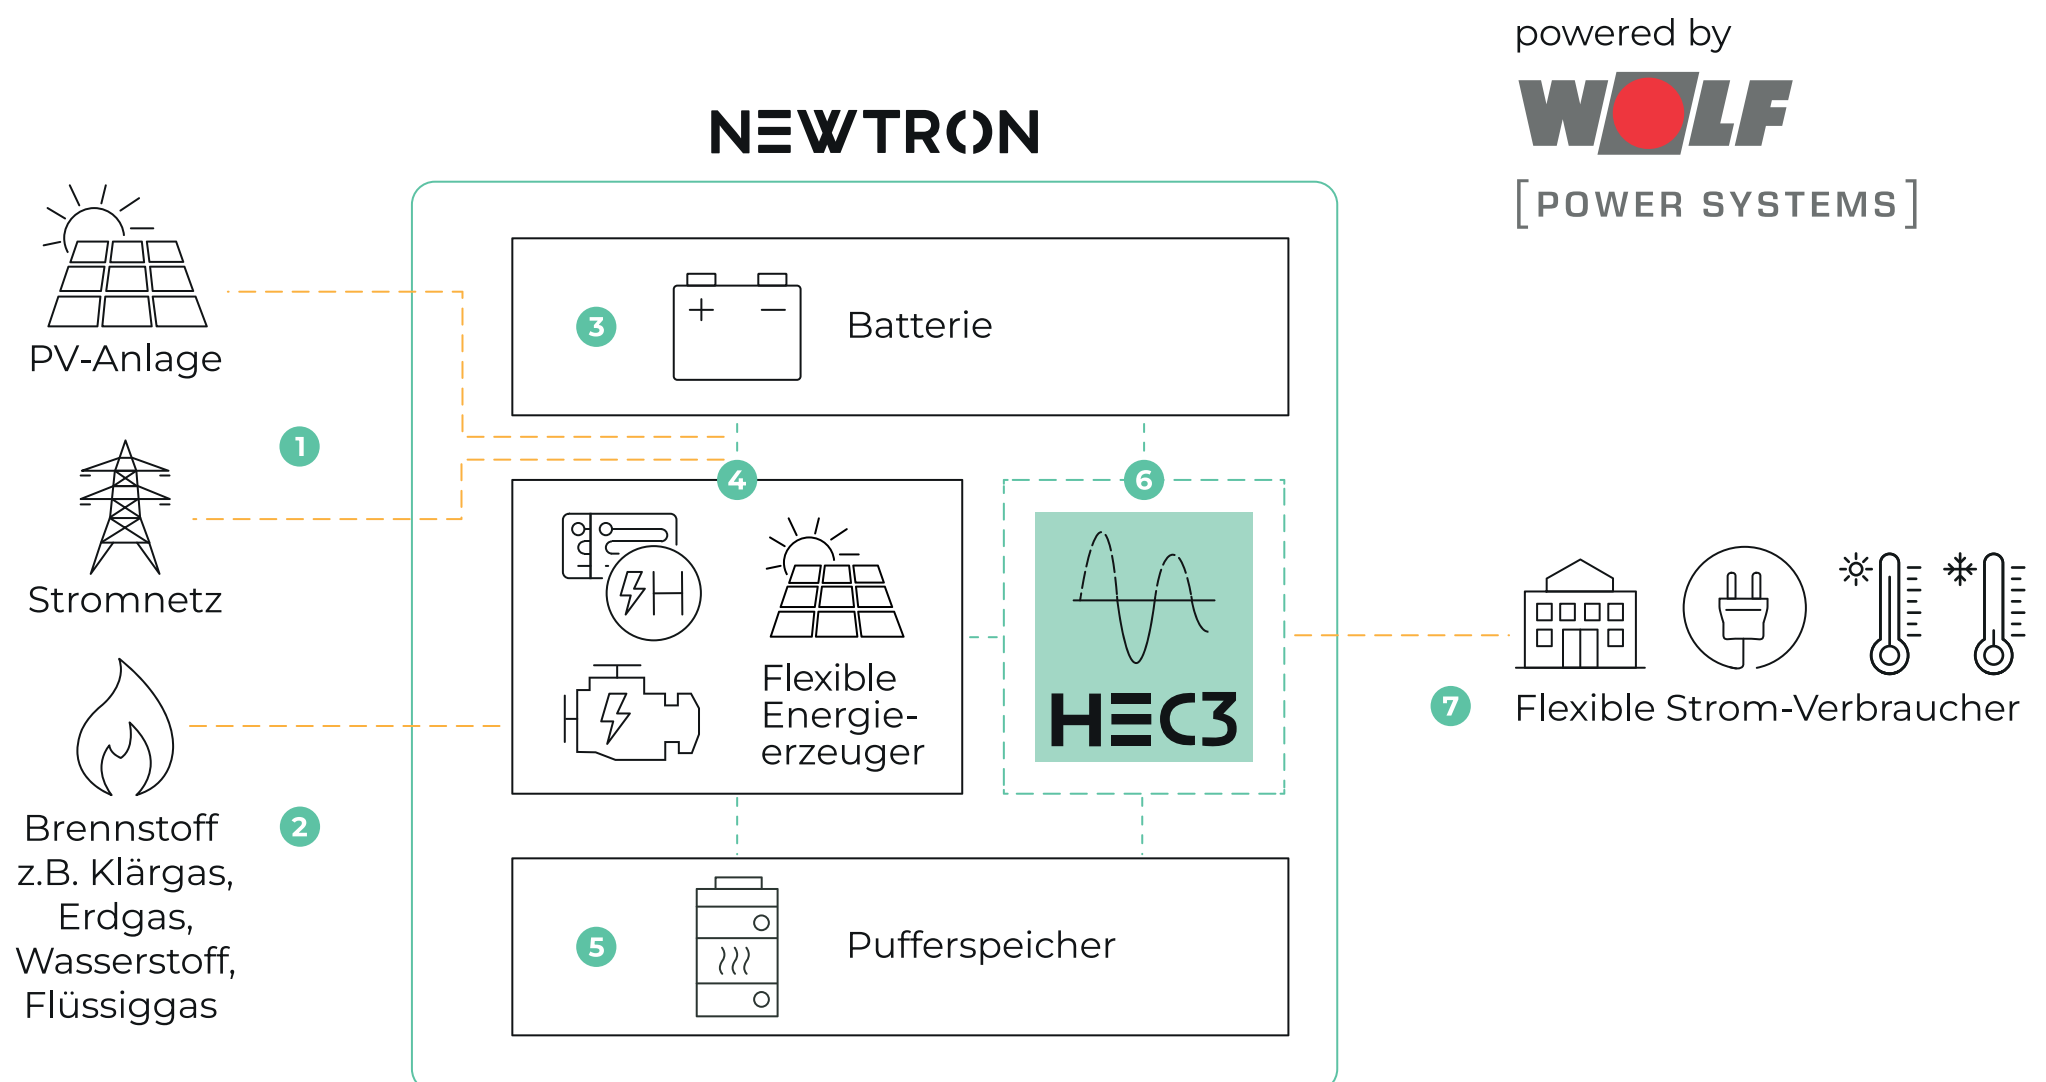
powered by
WOLF
[POWER SYSTEMS]

NEWTRON

PV-Anlage

1

Stromnetz

Brennstoff z.B. Klärgas, Erdgas, Wasserstoff, Flüssiggas

2

3

Batterie

4

Flexible Energieerzeuger

6

HEC3

5

Pufferspeicher

7

Flexible Strom-Verbraucher